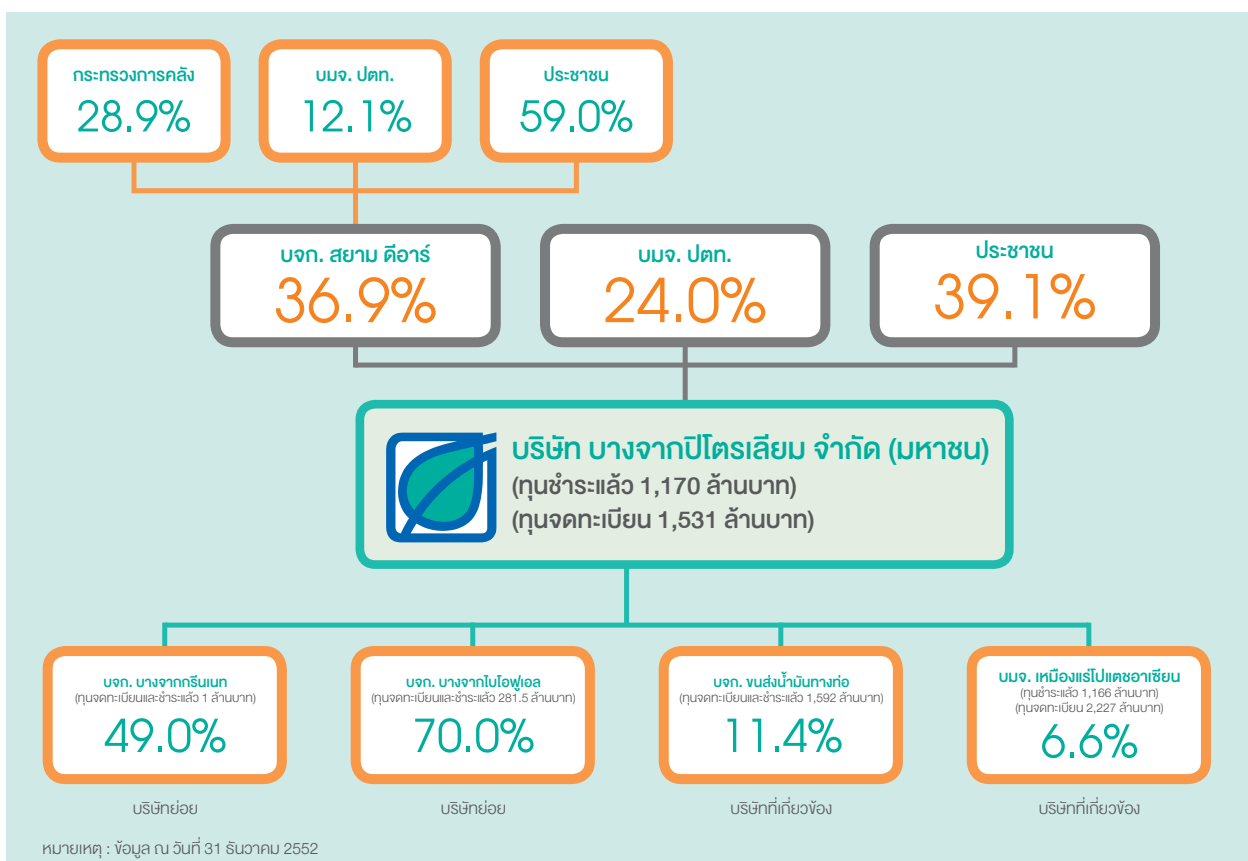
กระทรวงการคลัง
28.9%

บมจ. ปตท.
12.1%

ประชาชน
59.0%

บจก. สยาม ดีอาร์
36.9%

บมจ. ปตท.
24.0%

ประชาชน
39.1%

บริษัท บางจากปิโตรเลียม จำกัด (มหาชน)
(ทุนชำระแล้ว 1,170 ล้านบาท)
(ทุนจดทะเบียน 1,531 ล้านบาท)

บจก. บางจากกรีนเนท
(ทุนจดทะเบียนและชำระแล้ว 1 ล้านบาท)
49.0%

บจก. บางจากไบโอฟูเอล
(ทุนจดทะเบียนและชำระแล้ว 281.5 ล้านบาท)
70.0%

บจก. ขนส่งน้ำมันทางท่อ
(ทุนจดทะเบียนและชำระแล้ว 1,592 ล้านบาท)
11.4%

บมจ. เหมืองแร่โปแตชอาเซียน
(ทุนชำระแล้ว 1,166 ล้านบาท)
(ทุนจดทะเบียน 2,227 ล้านบาท)
6.6%

บริษัทย่อย

บริษัทย่อย

บริษัทที่เกี่ยวข้อง

บริษัทที่เกี่ยวข้อง

หมายเหตุ : ข้อมูล ณ วันที่ 31 ธันวาคม 2552